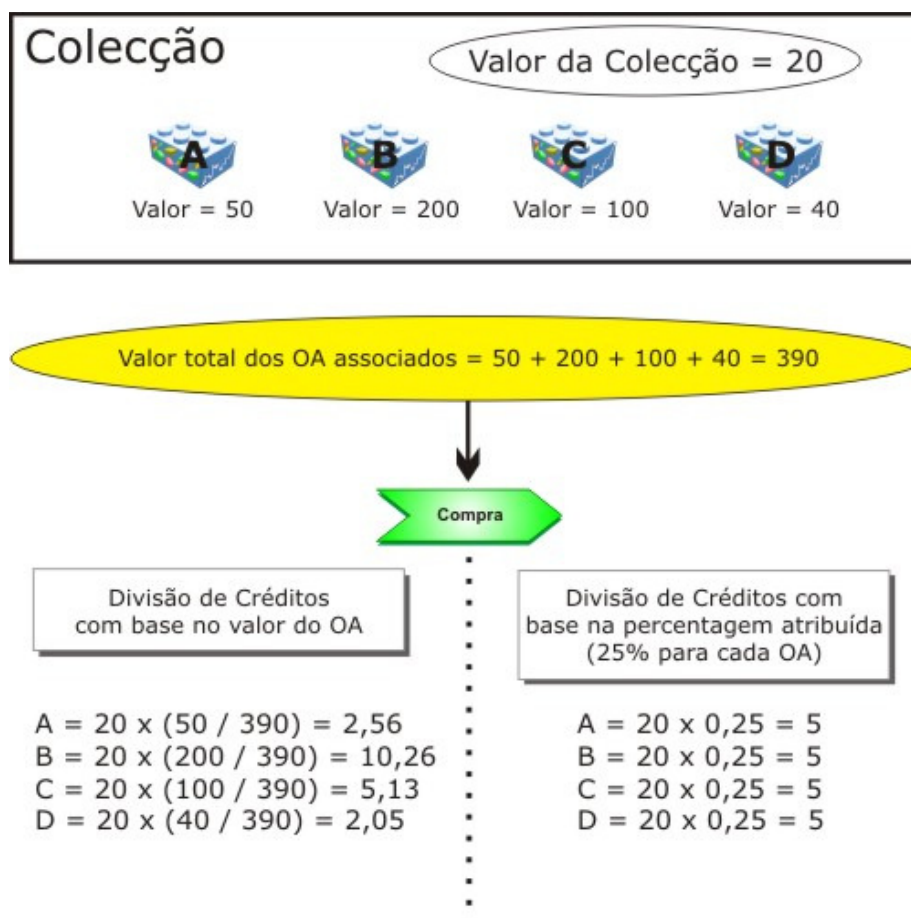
Colecção

Valor da Colecção = 20

A
Valor = 50

B
Valor = 200

C
Valor = 100

D
Valor = 40

Valor total dos OA associados = 50 + 200 + 100 + 40 = 390

Compra

Divisão de Créditos com base no valor do OA

A = 20 x (50 / 390) = 2,56
B = 20 x (200 / 390) = 10,26
C = 20 x (100 / 390) = 5,13
D = 20 x (40 / 390) = 2,05

Divisão de Créditos com base na percentagem atribuída (25% para cada OA)

A = 20 x 0,25 = 5
B = 20 x 0,25 = 5
C = 20 x 0,25 = 5
D = 20 x 0,25 = 5